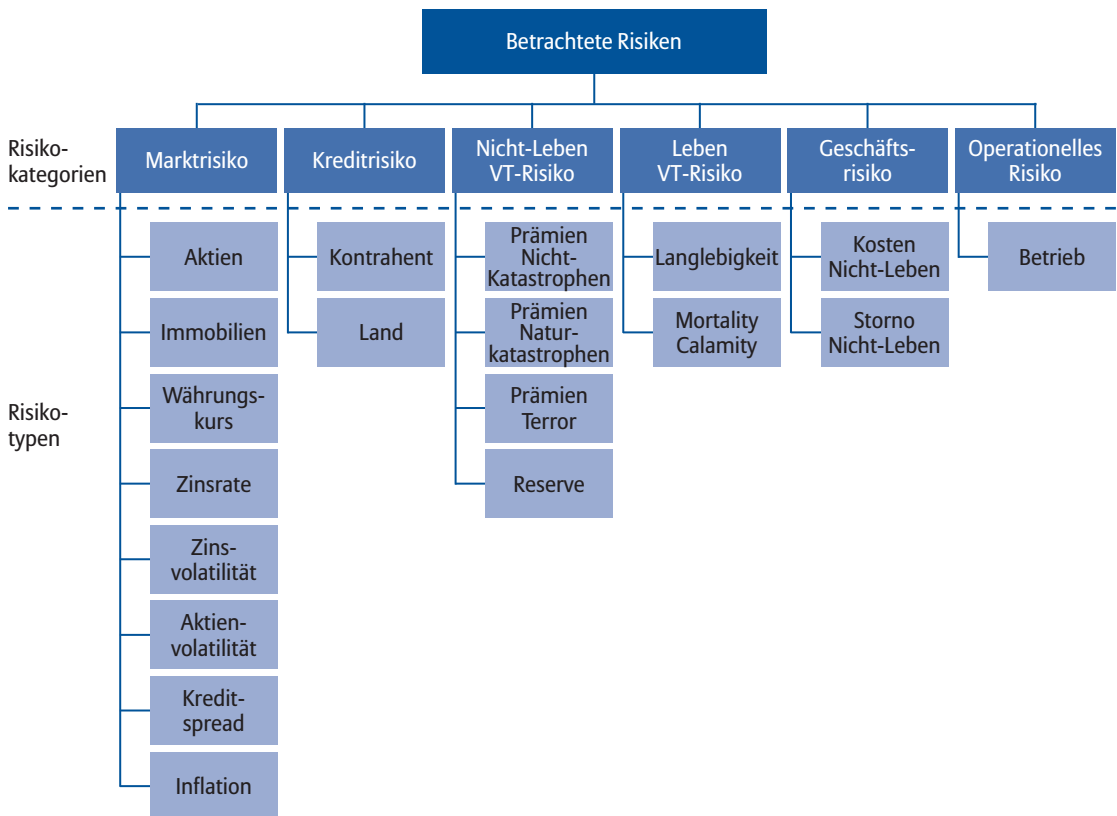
Betrachtete Risiken

Risikokategorien

Marktrisiko

Kreditrisiko

Nicht-Leben VT-Risiko

Leben VT-Risiko

Geschäftsrisiko

Operationelles Risiko

Risikotypen

Aktien

Immobilien

Währungskurs

Zinsrate

Zinsvolatilität

Aktienvolatilität

Kreditspread

Inflation

Kontrahent

Land

Prämien Nicht-Katastrophen

Prämien Naturkatastrophen

Prämien Terror

Reserve

Langlebigkeit

Mortality Calamity

Kosten Nicht-Leben

Storno Nicht-Leben

Betrieb